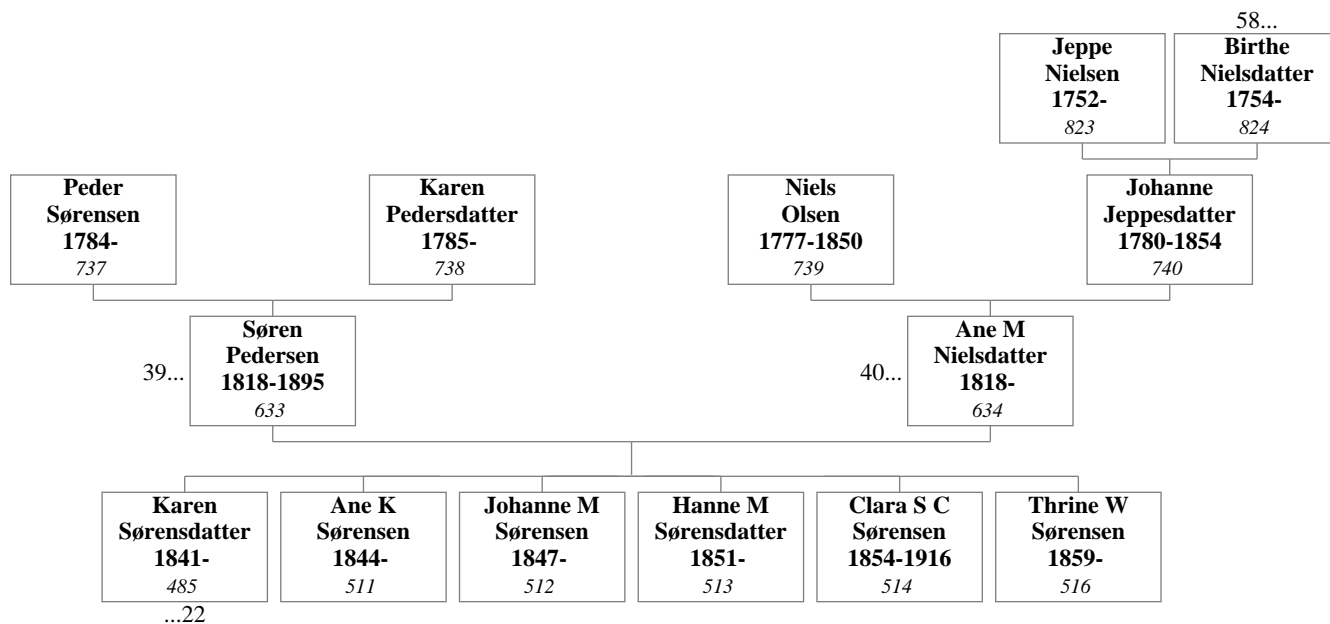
58...

Jeppe Nielsen 1752-
823

Birthe Nielsdatter 1754-
824

Peder Sørensen 1784-
737

Karen Pedersdatter 1785-
738

Niels Olsen 1777-1850
739

Johanne Jeppesdatter 1780-1854
740

39...

Søren Pedersen 1818-1895
633

40...

Ane M Nielsdatter 1818-
634

Karen Sørensdatter 1841-
485
...22

Ane K Sørensen 1844-
511

Johanne M Sørensen 1847-
512

Hanne M Sørensdatter 1851-
513

Clara S C Sørensen 1854-1916
514

Thrine W Sørensen 1859-
516